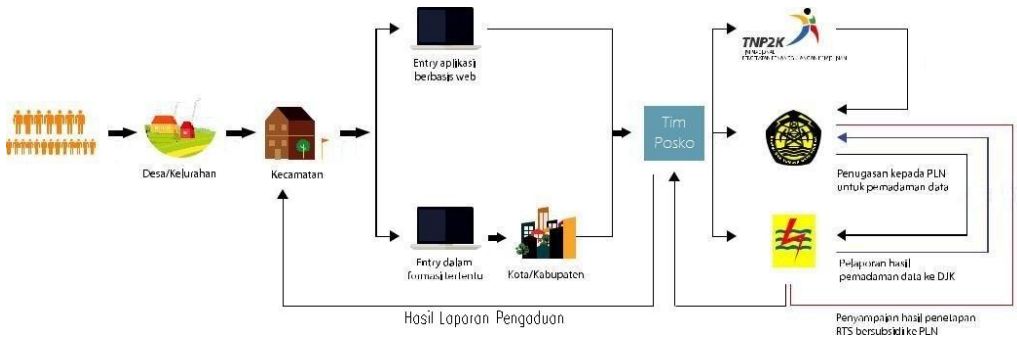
Desa/Kelurahan

Kecamatan

Entry aplikasi berbasis web

Entry dalam formasi tertentu

Kota/Kabupaten

Tim Posko

TNP2K
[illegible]

Penugasan kepada PLN untuk pemadaman data

Pelaporan hasil pemadaman data ke DJK

Penyampaian hasil penetapan RTS bersubsidi ke PLN

Hasil Laporan Pengaduan